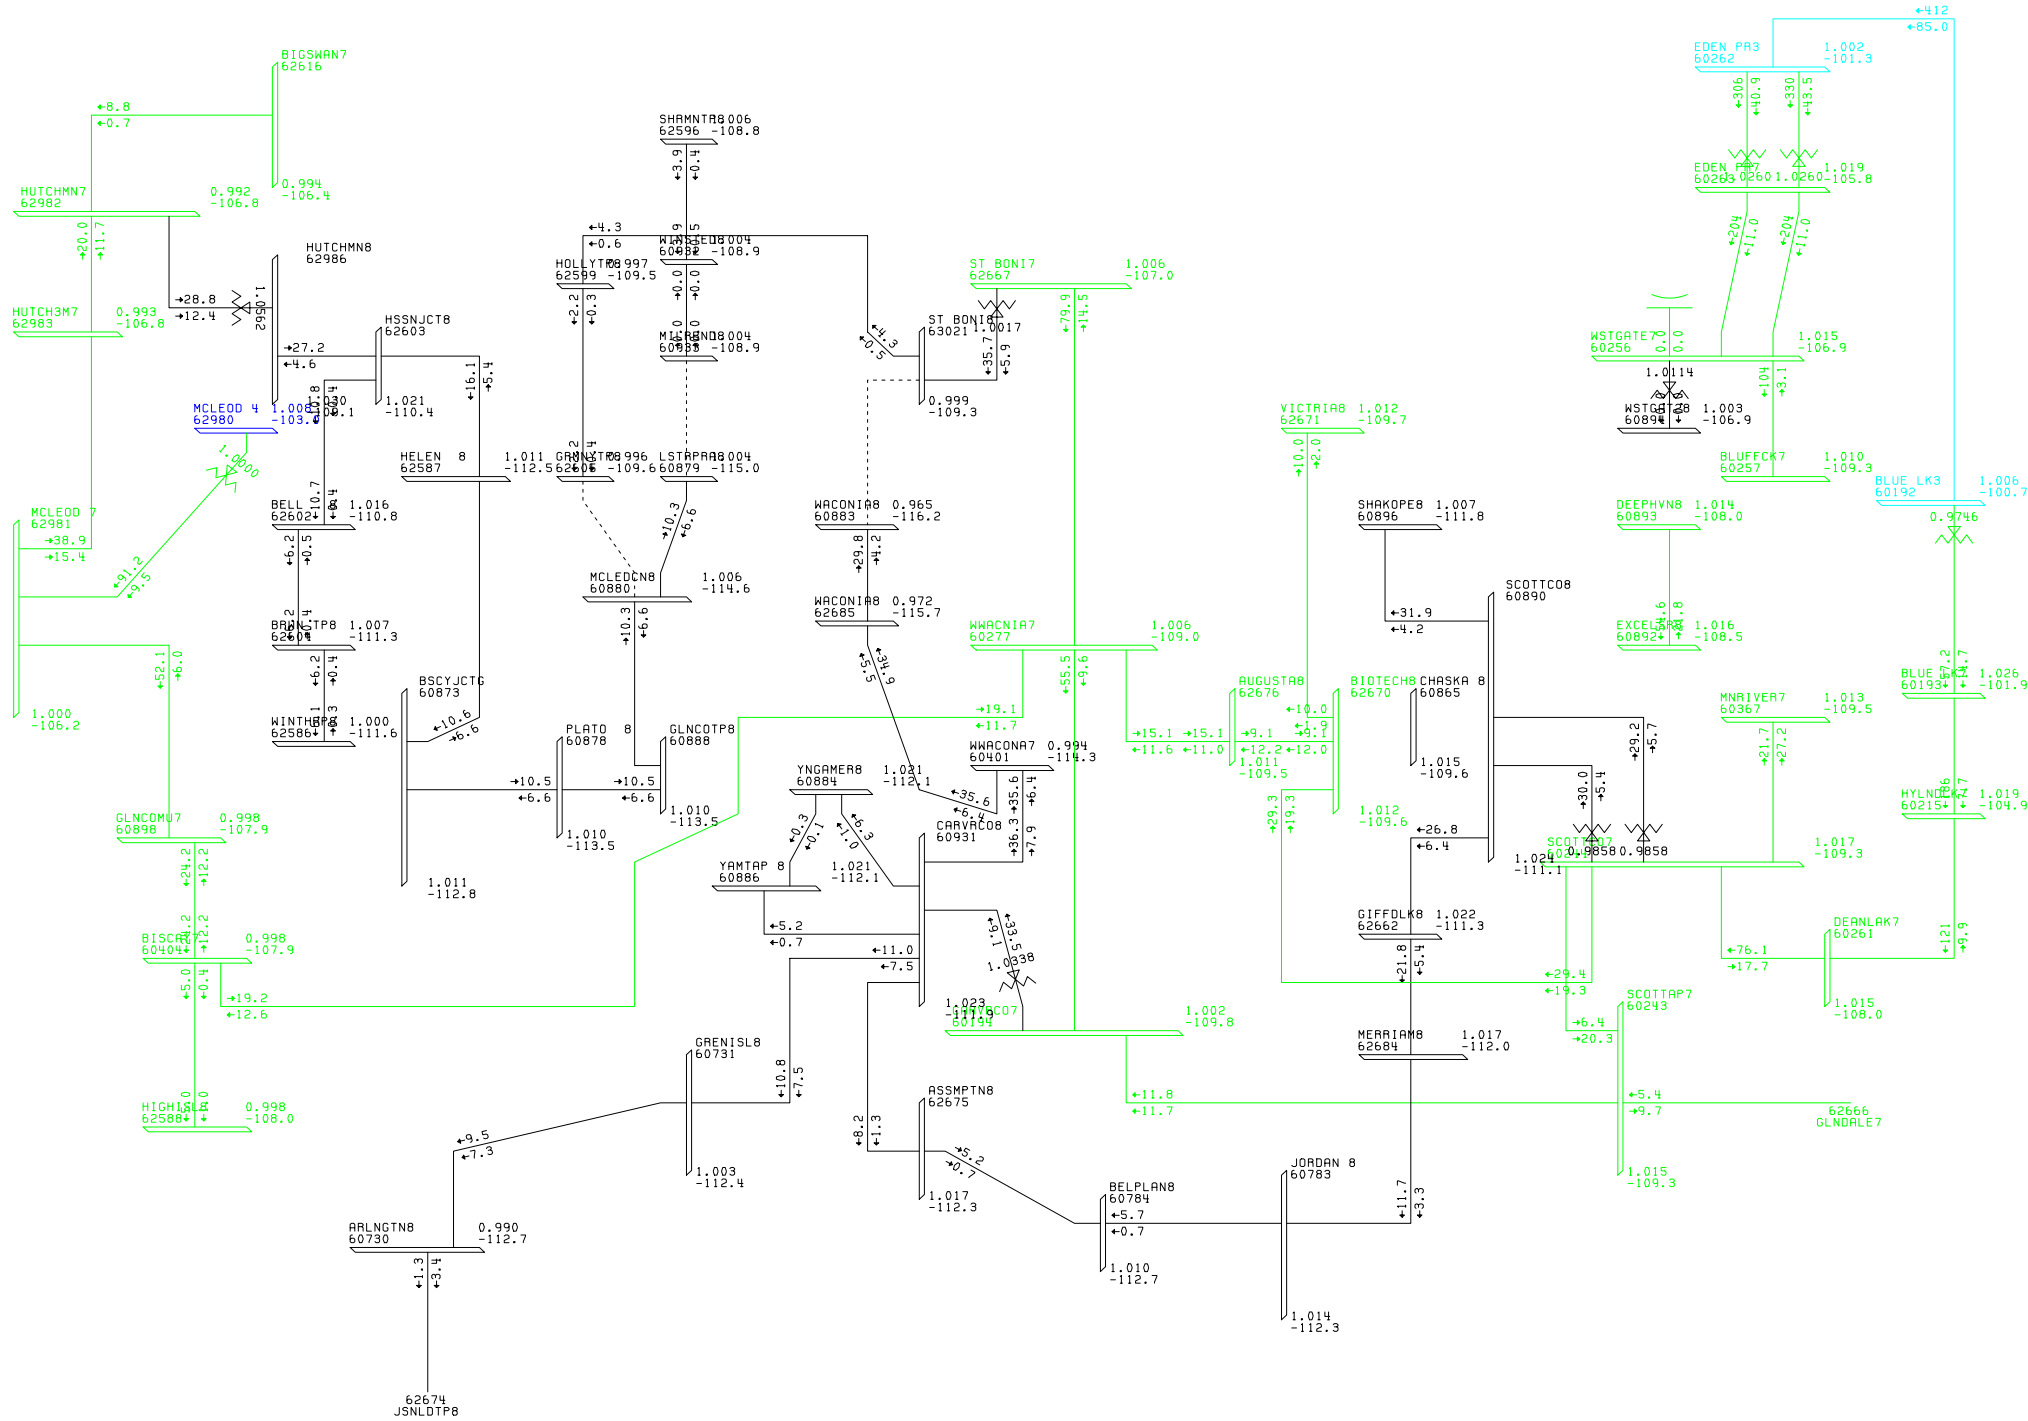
BIGSWAN7
62616
0.994
-106.4

+8.8
+0.7

HUTCHMN7
62982
0.992
-106.8

20.0
11.7

HUTCHMN8
62986

28.8
12.4
1.0562

HUTCH3M7
62983
0.993
-106.8

27.2
-4.6

HSSNJCT8
62603
1.021
-110.4

16.1
5.4

MCLEOD 4
62980
1.008
-103.0

1.030
-108.1

1.0000

MCLEOD 7
62981
38.9
15.4
91.2
9.5

1.000
-106.2

52.1
6.0

HELEN 8
62587
1.011
-112.5

BELL
62602
1.016
-110.8
10.7
6.2
0.5

BRNNJTP8
62604
1.007
-111.3
6.2
0.4

WINTHRP8
62586
1.000
-111.6

BSCYJCTG
60873
10.6
6.6
1.011
-112.8

10.5
-6.6

GLNCOMU7
60898
0.998
-107.9
24.2
12.2

BISCAY7
60404
0.998
-107.9
5.0
0.4
19.2
-12.6

HIGHISL8
62588
0.998
-108.0

SHAMNTR8
62596
1.006
-108.8
3.9
0.4

-4.3
-0.6

WINSTED8
60882
1.004
-108.9

HOLLYTP8
62599
0.997
-109.5
2.2
0.3

0.0
0.0

MILRSND8
60935
1.004
-108.9

GRNNYTP8
62606
0.996
-109.6

LSTPRAR8
60879
1.004
-115.0

10.3
6.6

MCLEDCN8
60880
1.006
-114.6

10.3
6.6

PLATO 8
60878
1.010
-113.5

10.5
-6.6

GLNCOTP8
60888
1.010
-113.5

ST BONI7
62667
1.006
-107.0

ST BONI8
63021
1.0017
4.3
0.5
35.7
5.9
0.999
-109.3

79.9
14.5

WACONIA8
60883
0.965
-116.2
29.8
4.2

WACONIA8
62685
0.972
-115.7
5.5
34.9

WWACNIA7
60277
1.006
-109.0

19.1
-11.7

55.5
9.6

WWACONA7
60401
0.994
-114.3

YNGAMER8
60884
1.021
-112.1
0.3
0.1
1.0
6.3

35.6
6.4
35.6
6.4

CARVRCO8
60931
36.3
7.9

YAMTAP 8
60886
1.021
-112.1
-5.2
-0.7

11.0
-7.5

9.1
33.5
1.0338

1.023
-111.6
CARVRCO7
60194
1.002
-109.8

GRENISL8
60731
10.8
7.5
1.003
-112.4

9.5
7.3

ARLNGTN8
60730
0.990
-112.7
1.3
3.4

62674
JSNLDTP8

ASSMPTN8
62675
8.2
1.3
1.017
-112.3
5.2
0.7

BELPLAN8
60784
-5.7
-0.7
1.010
-112.7

JORDAN 8
60783
1.014
-112.3
11.7
3.3

11.8
11.7

EDEN PR3
60262
1.002
-101.3
306
40.9
330
43.5

412
85.0

EDEN PR7
60263
1.0260
1.0260
1.019
-105.8
204
11.0
204
11.0

WSTGATE7
60256
1.015
-106.9
0.0
0.0
1.0114

WSTGATE8
60894
1.003
-106.9

104
3.1

BLUFFCK7
60257
1.010
-109.3

BLUE LK3
60192
1.006
-100.7
0.9746

DEEPHVN8
60893
1.014
-108.0

EXCELSR8
60892
1.016
-108.5

BLUE LK7
60193
1.026
-101.9

MNRIVER7
60367
1.013
-109.5
21.7
27.2

HYLNDLK7
60215
1.019
-104.9

VICTRIA8
62671
1.012
-109.7
10.0
2.0

SHAKOPE8
60896
1.007
-111.8

SCOTTCO8
60890
31.9
-4.2

AUGUSTA8
62676
10.0
1.9
9.1
9.1
-12.2
-12.0
1.011
-109.5

15.1
15.1
-11.6
-11.0

BIOTECH8
62670
1.012
-109.6

CHASKA 8
60865
1.015
-109.6

29.2
5.7
30.0
5.4

26.8
-6.4

SCOTT CO7
60200
0.9858
0.9858
1.024
-111.1
1.017
-109.3

29.3
19.3

GIFFDLK8
62662
1.022
-111.3
21.8
5.4

29.4
19.3

DEANLAK7
60261
76.1
17.7
121
9.9
1.015
-108.0

MERRIAM8
62684
1.017
-112.0

SCOTTAP7
60243
6.4
20.3
5.4
9.7
1.015
-109.3

62666
GLNDALE7